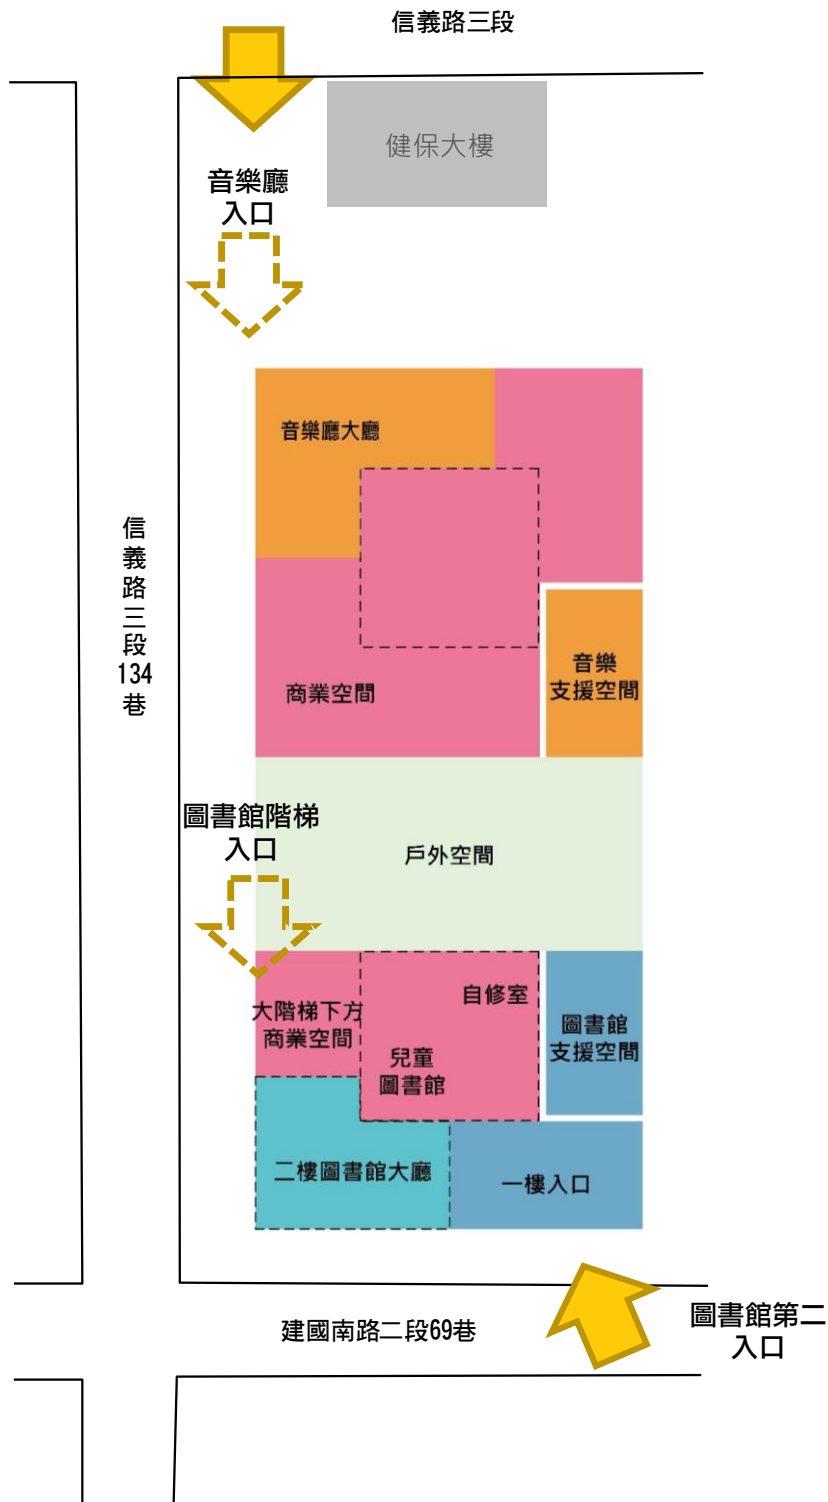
信義路三段

健保大樓

音樂廳
入口

信義路三段134巷

音樂廳大廳

商業空間

音樂
支援空間

圖書館階梯
入口

戶外空間

大階梯下方
商業空間

自修室

兒童
圖書館

圖書館
支援空間

二樓圖書館大廳

一樓入口

建國南路二段69巷

圖書館第二
入口